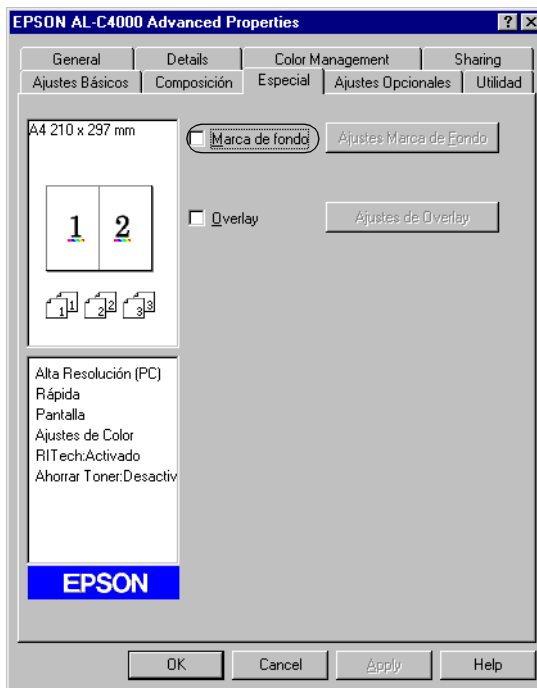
EPSON AL-C4000 Advanced Properties

?
X

General
Details
Color Management
Sharing
Ajustes Básicos
Composición
Especial
Ajustes Opcionales
Utilidad

A4 210 x 297 mm

1 2

1 2 3

Marca de fondo

Ajustes Marca de Fondo

Overlay

Ajustes de Overlay

Alta Resolución (PC)
Rápida
Pantalla
Ajustes de Color
RITech:Activado
Ahorrar Toner:Desactiv

EPSON

OK
Cancel
Apply
Help